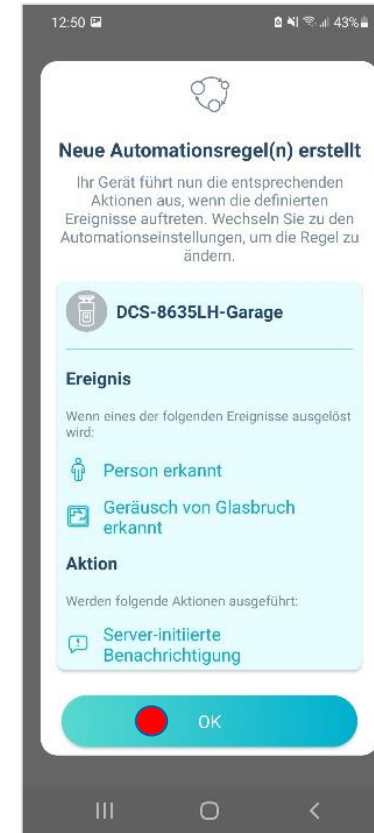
12:50

43%

Neue Automationsregel(n) erstellt

Ihr Gerät führt nun die entsprechenden Aktionen aus, wenn die definierten Ereignisse auftreten. Wechseln Sie zu den Automationseinstellungen, um die Regel zu ändern.

DCS-8635LH-Garage

Ereignis

Wenn eines der folgenden Ereignisse ausgelöst wird:

Person erkannt

Geräusch von Glasbruch erkannt

Aktion

Werden folgende Aktionen ausgeführt:

Server-initiierte Benachrichtigung

OK